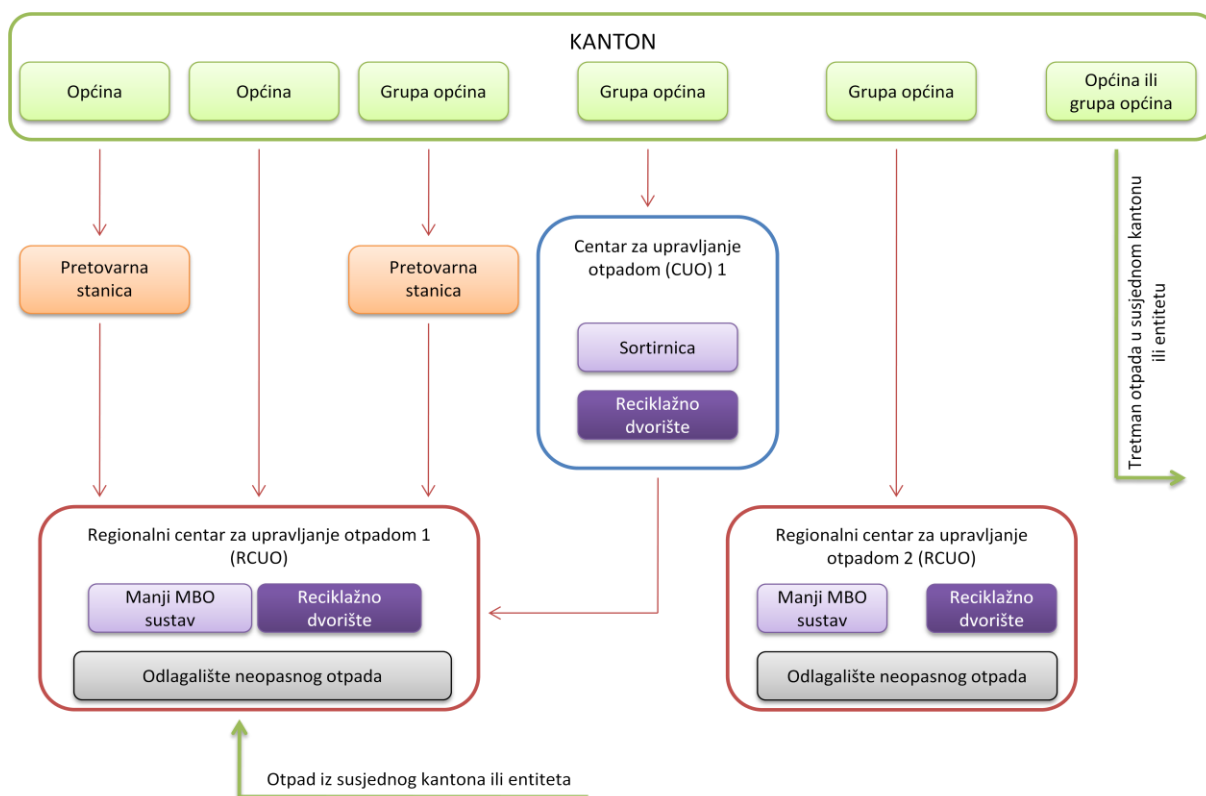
KANTON

Općina

Općina

Grupa općina

Grupa općina

Grupa općina

Općina ili grupa općina

Pretovarna stanica

Pretovarna stanica

Centar za upravljanje otpadom (CUO) 1

Sortirnica

Reciklažno dvorište

Tretman otpada u susjednom kantonu ili entitetu

Regionalni centar za upravljanje otpadom 1 (RCUO)

Manji MBO sustav

Reciklažno dvorište

Odlagalište neopasnog otpada

Regionalni centar za upravljanje otpadom 2 (RCUO)

Manji MBO sustav

Reciklažno dvorište

Odlagalište neopasnog otpada

Otpad iz susjednog kantona ili entiteta